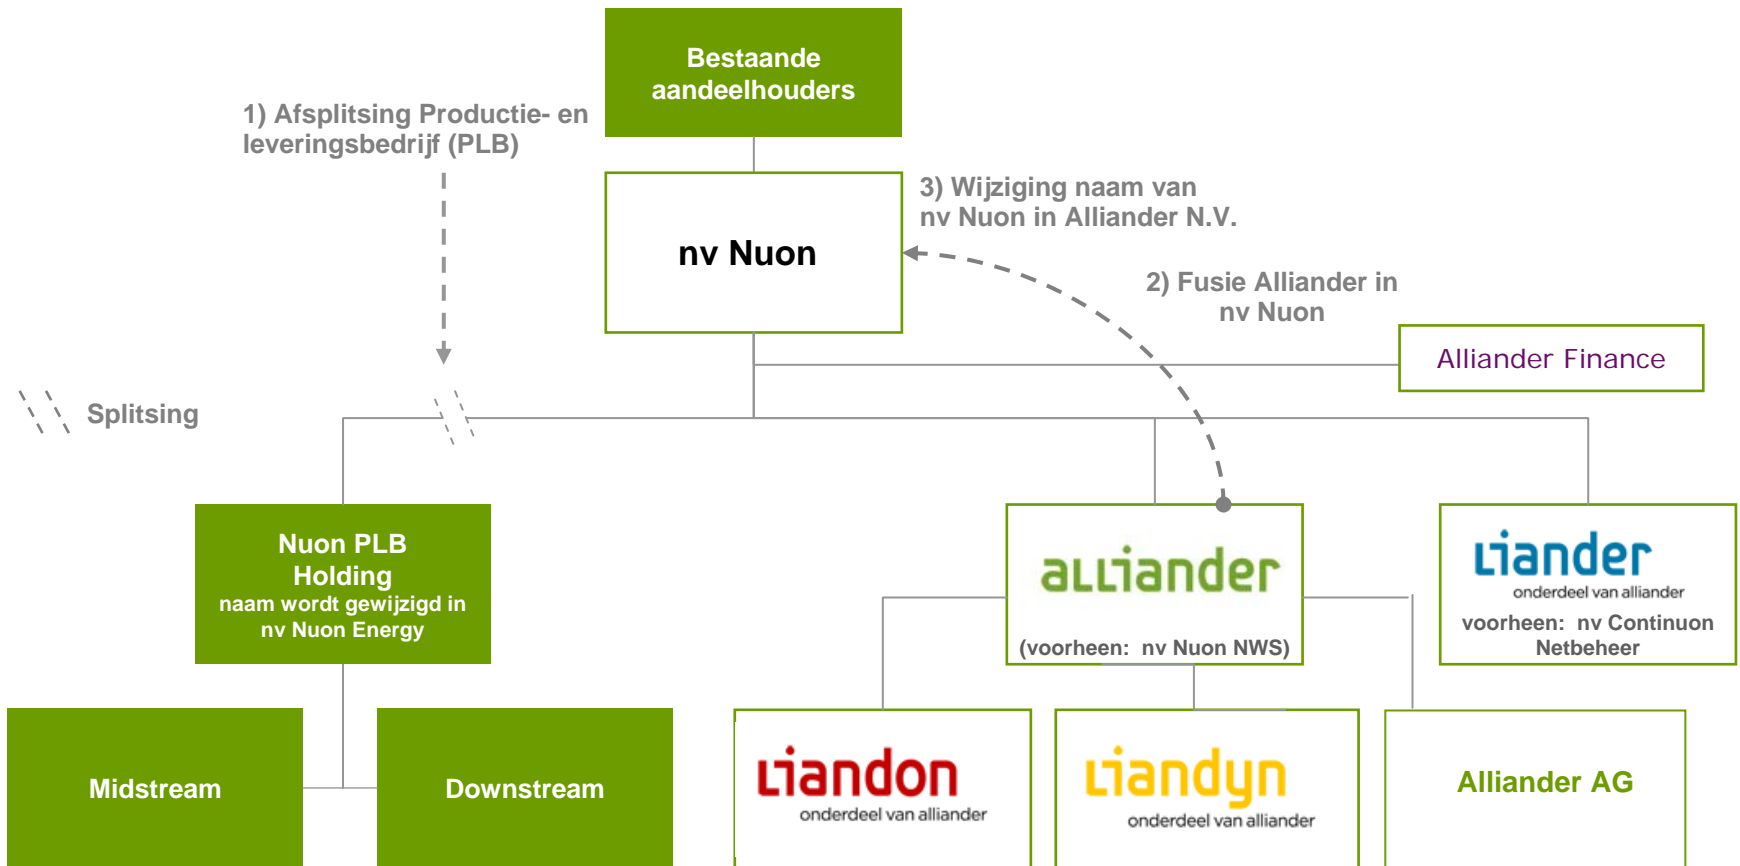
Bestaande aandeelhouders

1) Afsplitsing Productie- en leveringsbedrijf (PLB)

nv Nuon

3) Wijziging naam van nv Nuon in Alliander N.V.

2) Fusie Alliander in nv Nuon

Alliander Finance

Splitsing

Nuon PLB Holding
naam wordt gewijzigd in nv Nuon Energy

alliander
(voorheen: nv Nuon NWS)

liander
onderdeel van alliander
voorheen: nv Continuon Netbeheer

Midstream

Downstream

liandon
onderdeel van alliander

liandyn
onderdeel van alliander

Alliander AG